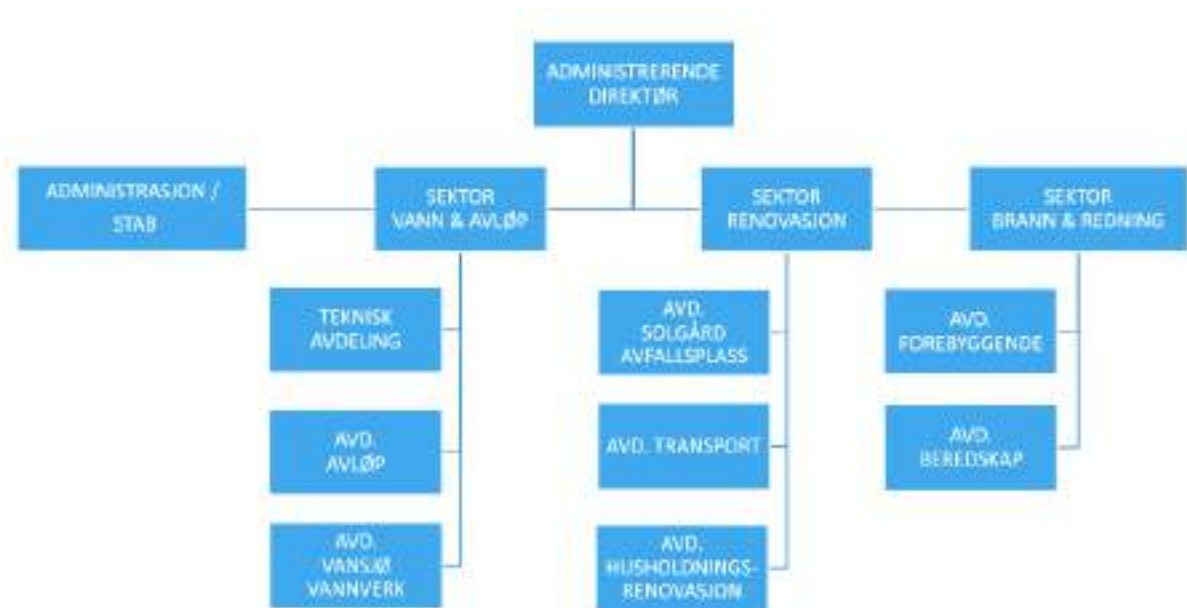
ADMINISTRERENDE DIREKTØR

ADMINISTRASJON / STAB

SEKTOR VANN & AVLØP

SEKTOR RENOVASJON

SEKTOR BRANN & REDNING

TEKNISK AVDELING

AVD. AVLØP

AVD. VANSJØ VANNVERK

AVD. SOLGÅRD AVFALLSPLASS

AVD. TRANSPORT

AVD. HUSHOLDNINGS-RENOVASJON

AVD. FOREBYGGENDE

AVD. BEREDSKAP